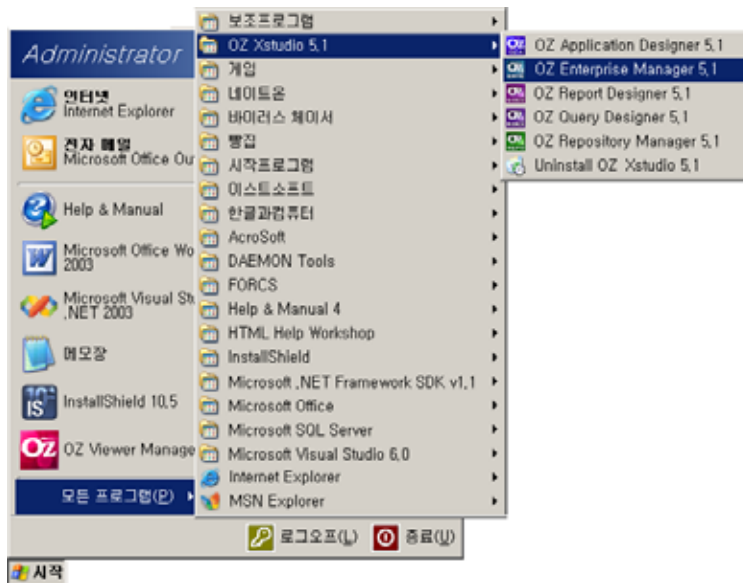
Administrator

인터넷
Internet Explorer

전자 메일
Microsoft Office Ou

Help & Manual

Microsoft Office Wo
2003

Microsoft Visual St
.NET 2003

메모장

InstallShield 10.5

OZ Viewer Manage

모든 프로그램(P)

보조프로그램
OZ Xstudio 5.1
게임
네이트온
바이러스 체이서
빵집
시작프로그램
이스트소프트
한글과컴퓨터
AcroSoft
DAEMON Tools
FORCS
Help & Manual 4
HTML Help Workshop
InstallShield
Microsoft .NET Framework SDK v1.1
Microsoft Office
Microsoft SQL Server
Microsoft Visual Studio 6.0
Internet Explorer
MSN Explorer

OZ Application Designer 5.1
OZ Enterprise Manager 5.1
OZ Report Designer 5.1
OZ Query Designer 5.1
OZ Repository Manager 5.1
Uninstall OZ Xstudio 5.1

로그오프(L)
종료(U)

시작